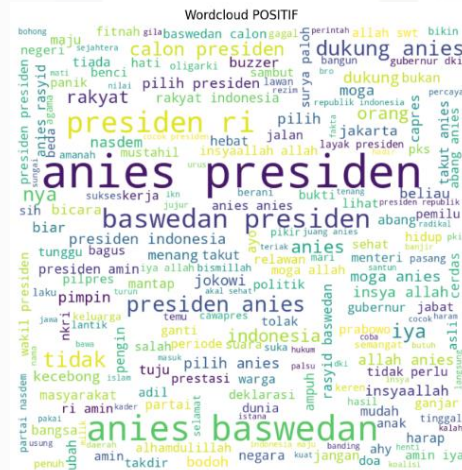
Wordcloud POSITIF

anies presiden
anies baswedan
presiden ri
baswedan presiden
presiden anies
calon presiden
dukung anies
rakyat
tidak
iya
nya
pilih presiden
rakyat indonesia
presiden indonesia
presiden amin
anies rasyid
jakarta
orang
capres
indonesia
insya allah
allah anies
insyaallah
pemimpin
moga anies
gubernur
jokowi
masyarakat
partai
kecebong
ri amin
prestasi
deklarasi
negara
alhamdulillah
takdir
bodoh
bangsa
fitnah
baswedan calon
gagal
perintah
allah swt
bikin
maju
negeri
tiada
hati
oligarki
buzzer
sambut
lawan
benci
panik
mati
bohong
sejahtera
dukung bukan
moga
pilih
hebat
jalan
nasdem
mustahil
insyaallah allah
layak presiden
pks
takut anies
abang anies
beliau
pemilu
hidup
bicara
biar
sih
sukses
kerja
berani
bukti
lihat
abang
sehat
menteri
pasang
tunggu
bagus
menang takut
relawan
moga allah
ya allah
bismillah
pilpres
mantap
politik
pimpin
insya allah
gubernur jabat
cerdas
wakil presiden
laku
tolak
prabowo
ganti
periode
suara
suka
salah
tuju
pilih anies
warga
tidak perlu
allah
adil
dunia
harap
mudah
ganjar
amin
jangan
doa
ahy
surya paloh
republik indonesia
sambut
nilai
dukung
bro
percaya
amanah
urus
tenang
presiden republik
jujur
baik
pikir
juang anies
teriak
akal sehat
santun
mari
cawapres
lantik
keluarga
nkri
jawa
temu
bawa
pengin
masuk
hukum
keren
coba
rasyid baswedan
ampuh
asli
islam
kader
selamat
hasil
hati
kerja
cocok
ubah
usung
penuh
daerah
indonesia maju
banding
istana
peka
ikut
sungai
gagal
bangun
gubernur dki
rezim
nya
dki